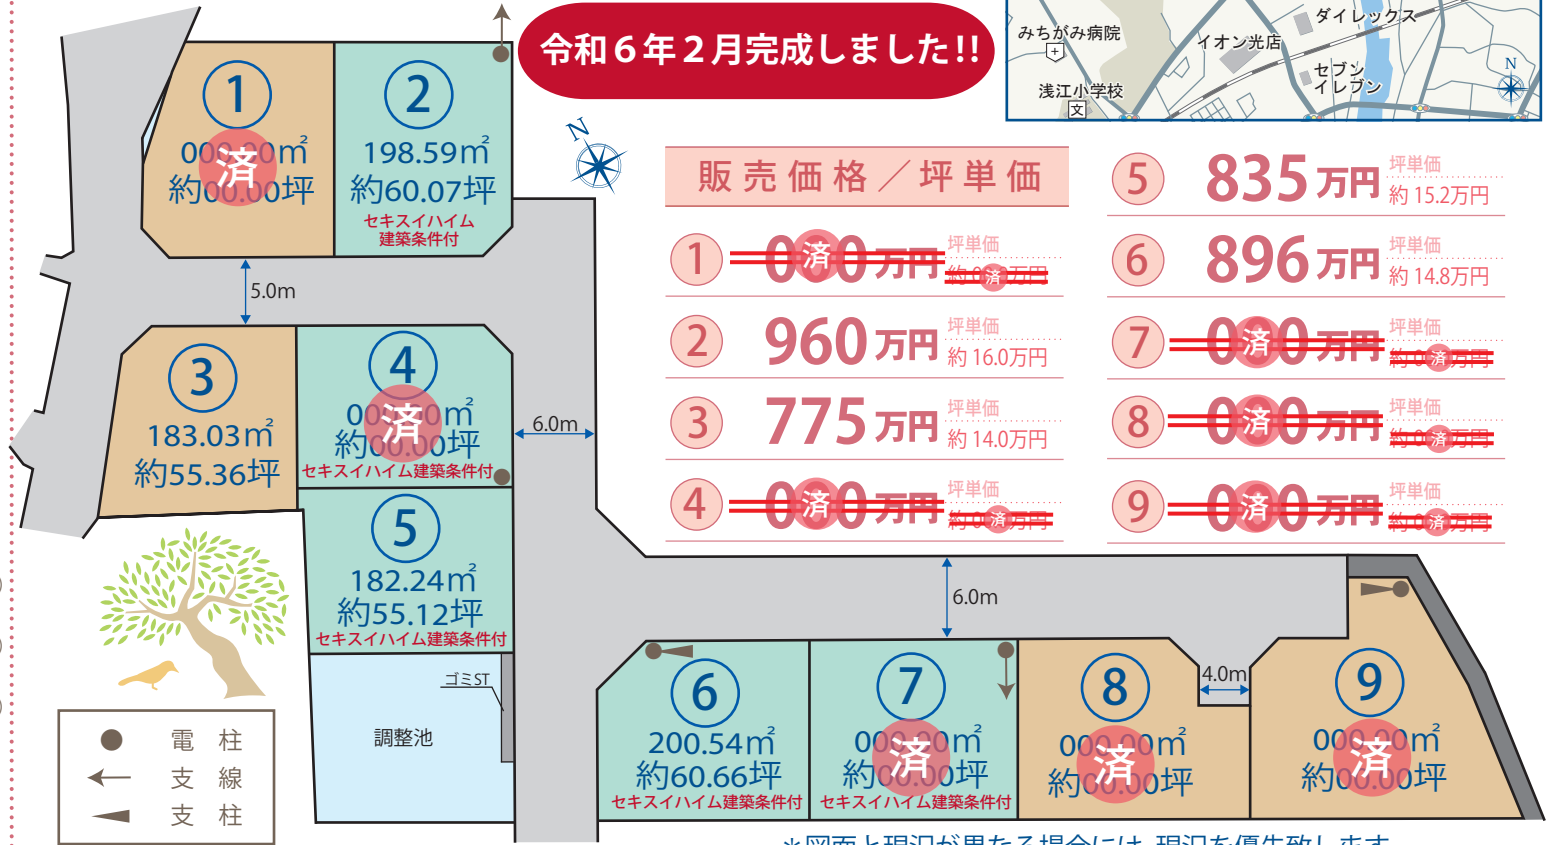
令和６年２月完成しました!!

みちがみ病院
イオン光店
ダイレックス
セブンイレブン
浅江小学校
N

① 000.00㎡ 約00.00坪 済
② 198.59㎡ 約60.07坪 セキスイハイム建築条件付
5.0m
③ 183.03㎡ 約55.36坪
④ 000.00㎡ 約00.00坪 済 セキスイハイム建築条件付
6.0m
⑤ 182.24㎡ 約55.12坪 セキスイハイム建築条件付
ゴミST
調整池
6.0m
⑥ 200.54㎡ 約60.66坪 セキスイハイム建築条件付
⑦ 000.00㎡ 約00.00坪 済 セキスイハイム建築条件付
4.0m
⑧ 000.00㎡ 約00.00坪 済
⑨ 000.00㎡ 約00.00坪 済

販売価格／坪単価

| | 価格 | 坪単価 |
|---|---|---|
| 1 | 000万円 済 | 約0.0万円 済 |
| 2 | 960万円 | 約16.0万円 |
| 3 | 775万円 | 約14.0万円 |
| 4 | 000万円 済 | 約0.0万円 済 |
| 5 | 835万円 | 約15.2万円 |
| 6 | 896万円 | 約14.8万円 |
| 7 | 000万円 済 | 約0.0万円 済 |
| 8 | 000万円 済 | 約0.0万円 済 |
| 9 | 000万円 済 | 約0.0万円 済 |

● 電柱
← 支線
◀ 支柱

＊図面と現況が異なる場合には、現況を優先致します。